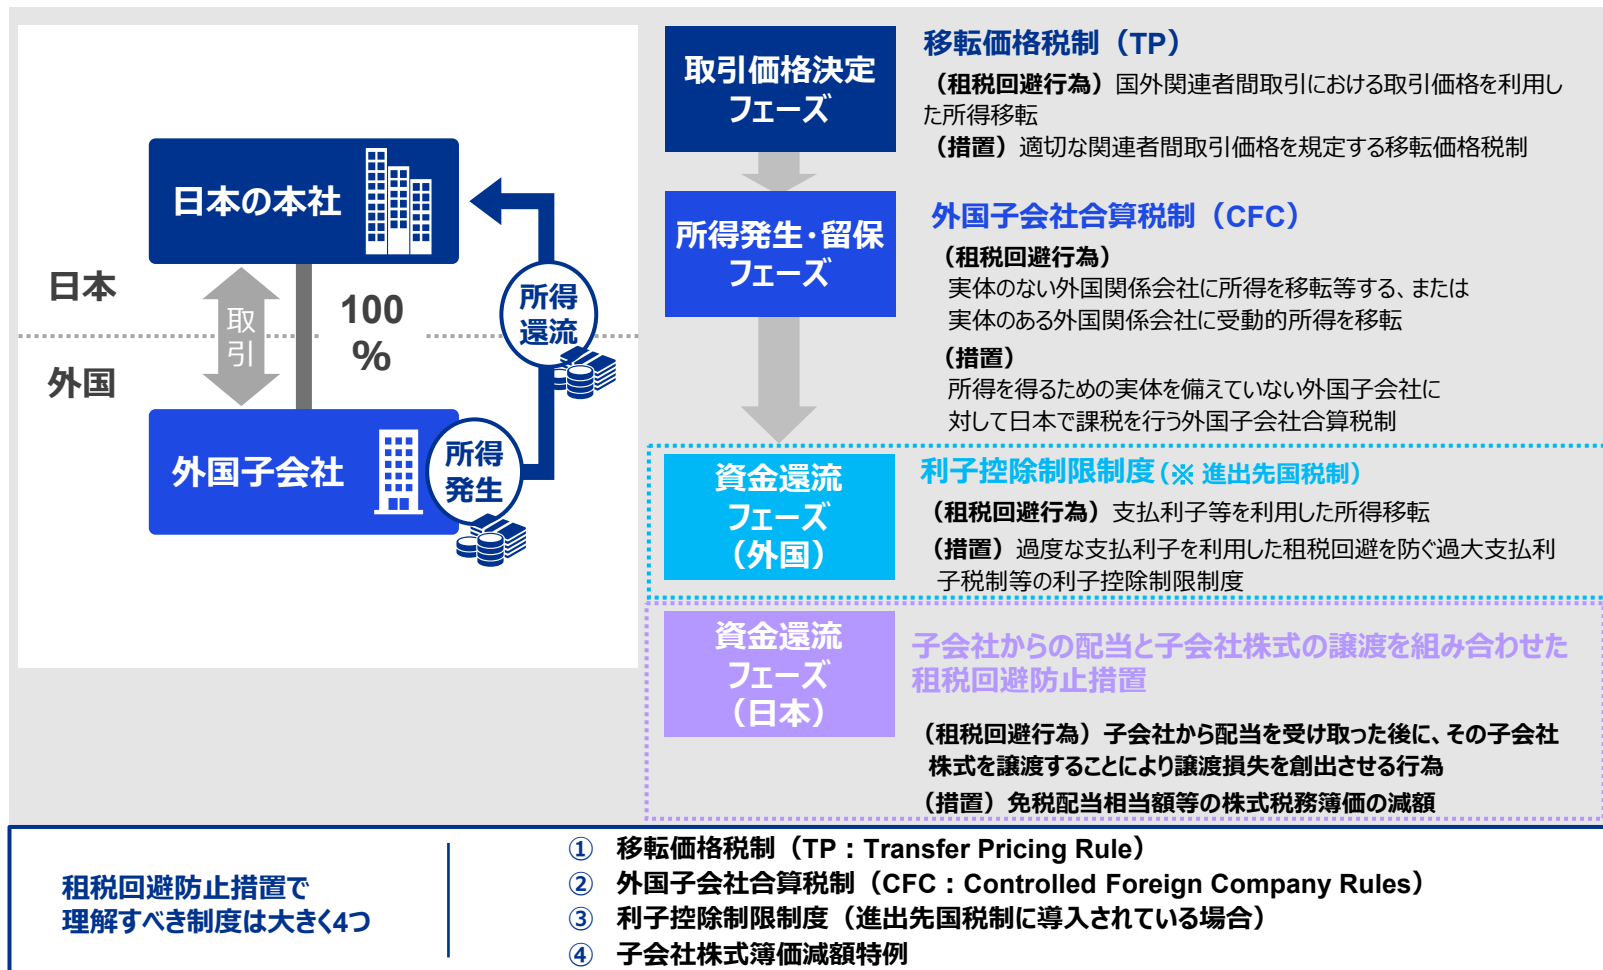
日本の本社

日本

取引

100 %

所得還流

外国

外国子会社

所得発生

取引価格決定フェーズ

移転価格税制（TP）

（租税回避行為）国外関連者間取引における取引価格を利用した所得移転

（措置）適切な関連者間取引価格を規定する移転価格税制

所得発生・留保フェーズ

外国子会社合算税制（CFC）

（租税回避行為）
実体のない外国関係会社に所得を移転等する、または
実体のある外国関係会社に受動的所得を移転

（措置）
所得を得るための実体を備えていない外国子会社に
対して日本で課税を行う外国子会社合算税制

資金還流フェーズ（外国）

利子控除制限制度（※ 進出先国税制）

（租税回避行為）支払利子等を利用した所得移転

（措置）過度な支払利子を利用した租税回避を防ぐ過大支払利子税制等の利子控除制限制度

資金還流フェーズ（日本）

子会社からの配当と子会社株式の譲渡を組み合わせた租税回避防止措置

（租税回避行為）子会社から配当を受け取った後に、その子会社株式を譲渡することにより譲渡損失を創出させる行為

（措置）免税配当相当額等の株式税務簿価の減額

租税回避防止措置で
理解すべき制度は大きく4つ

① 移転価格税制（TP：Transfer Pricing Rule）
② 外国子会社合算税制（CFC：Controlled Foreign Company Rules）
③ 利子控除制限制度（進出先国税制に導入されている場合）
④ 子会社株式簿価減額特例